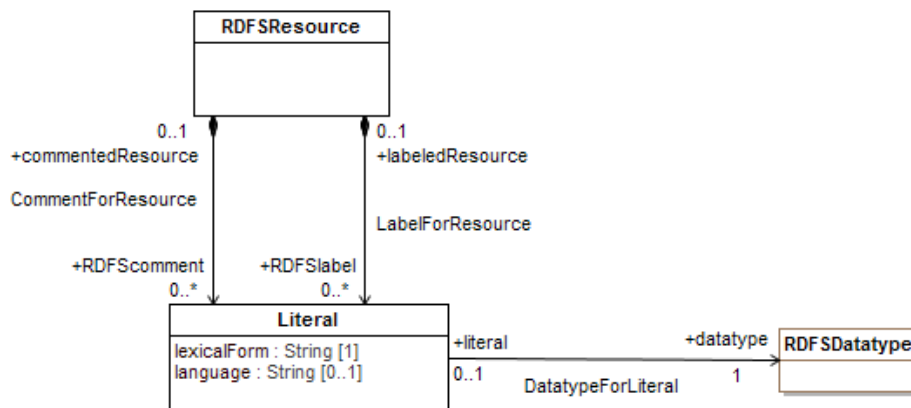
RDFSResource

0..1
+commentedResource

CommentForResource

0..1
+labeledResource

LabelForResource

+RDFScomment
0..*

+RDFSlabel
0..*

Literal

lexicalForm : String [1]
language : String [0..1]

+literal
0..1

DatatypeForLiteral

+datatype
1

RDFSDatatype